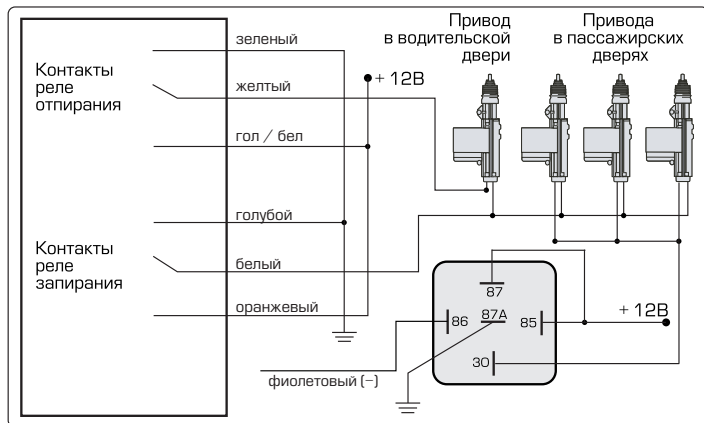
Контакты реле отпирания

Контакты реле запирания

зеленый

желтый

гол / бел

голубой

белый

оранжевый

+ 12В

Привод в водительской двери

Привода в пассажирских дверях

87

86

87А

85

30

+ 12В

фиолетовый (–)